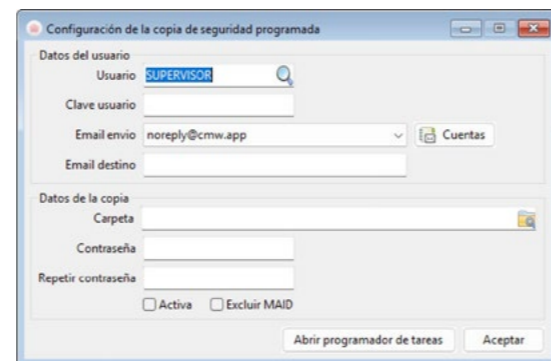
Configuración de la copia de seguridad programada

Datos del usuario

Usuario SUPERVISOR

Clave usuario

Email envio noreply@cmw.app

Cuentas

Email destino

Datos de la copia

Carpeta

Contraseña

Repetir contraseña

Activa

Excluir MAID

Abrir programador de tareas

Aceptar